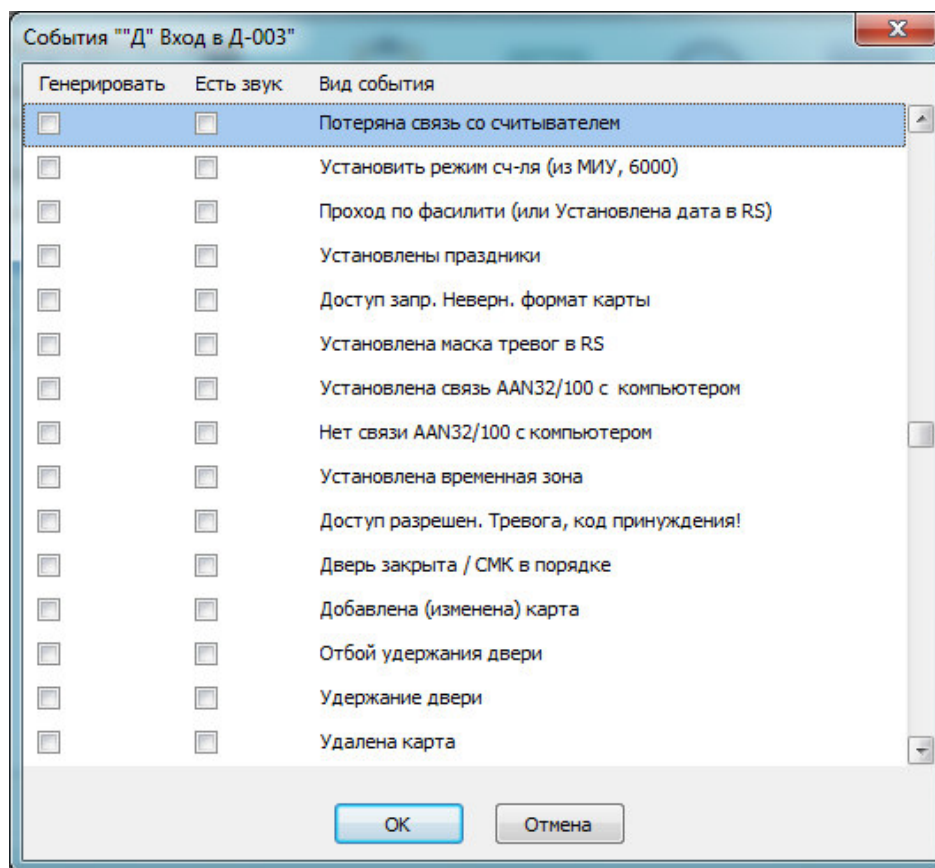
События ""Д" Вход в Д-003"

| Генерировать | Есть звук | Вид события |
|---|---|---|
| | | Потеряна связь со считывателем |
| | | Установить режим сч-ля (из МИУ, 6000) |
| | | Проход по фасилити (или Установлена дата в RS) |
| | | Установлены праздники |
| | | Доступ запр. Неверн. формат карты |
| | | Установлена маска тревог в RS |
| | | Установлена связь AAN32/100 с компьютером |
| | | Нет связи AAN32/100 с компьютером |
| | | Установлена временная зона |
| | | Доступ разрешен. Тревога, код принуждения! |
| | | Дверь закрыта / СМК в порядке |
| | | Добавлена (изменена) карта |
| | | Отбой удержания двери |
| | | Удержание двери |
| | | Удалена карта |

OK
Отмена